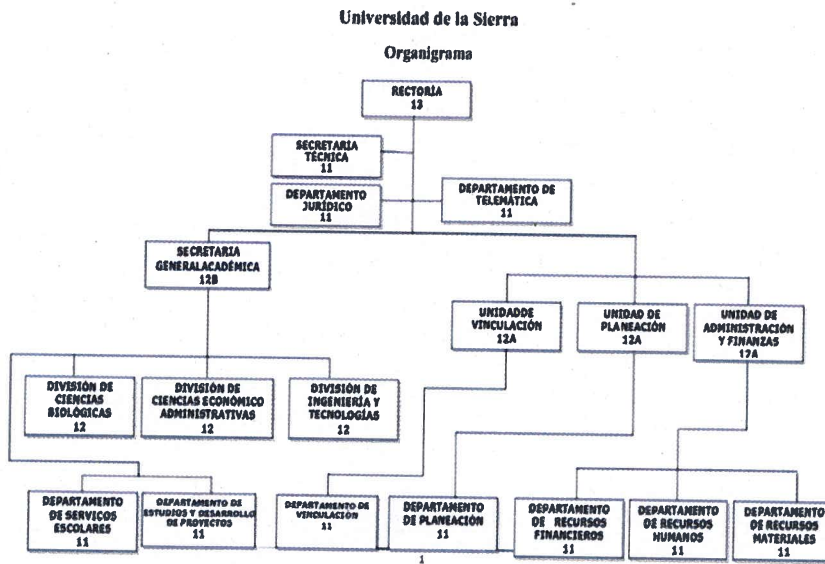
Universidad de la Sierra

Organigrama

RECTORIA
13

SECRETARIA TÉCNICA
11

DEPARTAMENTO JURÍDICO
11

DEPARTAMENTO DE TELEMÁTICA
11

SECRETARIA GENERALACADÉMICA
12B

UNIDADDE VINCULACIÓN
12A

UNIDAD DE PLANEACIÓN
12A

UNIDAD DE ADMINISTRACIÓN Y FINANZAS
12A

DIVISIÓN DE CIENCIAS BIOLÓGICAS
12

DIVISIÓN DE CIENCIAS ECONÓMICO ADMINISTRATIVAS
12

DIVISIÓN DE INGENIERÍA Y TECNOLOGÍAS
12

DEPARTAMENTO DE SERVICOS ESCOLARES
11

DEPARTAMENTO DE ESTUDIOS Y DESARROLLO DE PROYECTOS
11

DEPARTAMENTO DE VINCULACIÓN
11

DEPARTAMENTO DE PLANEACIÓN
11

DEPARTAMENTO DE RECURSOS FINANCIEROS
11

DEPARTAMENTO DE RECURSOS HUMANOS
11

DEPARTAMENTO DE RECURSOS MATERIALES
11

1